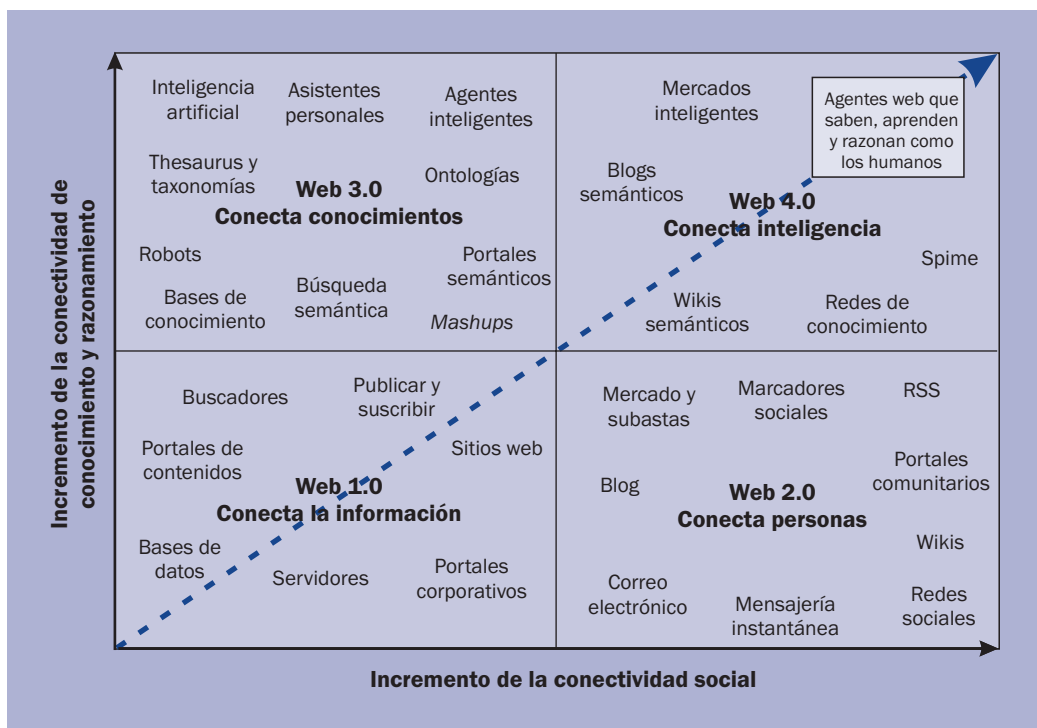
Incremento de la conectividad de conocimiento y razonamiento

Inteligencia artificial

Asistentes personales

Agentes inteligentes

Thesaurus y taxonomías

Web 3.0
Conecta conocimientos

Ontologías

Robots

Portales semánticos

Bases de conocimiento

Búsqueda semántica

*Mashups*

Mercados inteligentes

Agentes web que saben, aprenden y razonan como los humanos

Blogs semánticos

Web 4.0
Conecta inteligencia

Spime

Wikis semánticos

Redes de conocimiento

Buscadores

Publicar y suscribir

Portales de contenidos

Sitios web

Web 1.0
Conecta la información

Bases de datos

Servidores

Portales corporativos

Mercado y subastas

Marcadores sociales

RSS

Blog

Portales comunitarios

Web 2.0
Conecta personas

Wikis

Correo electrónico

Mensajería instantánea

Redes sociales

Incremento de la conectividad social